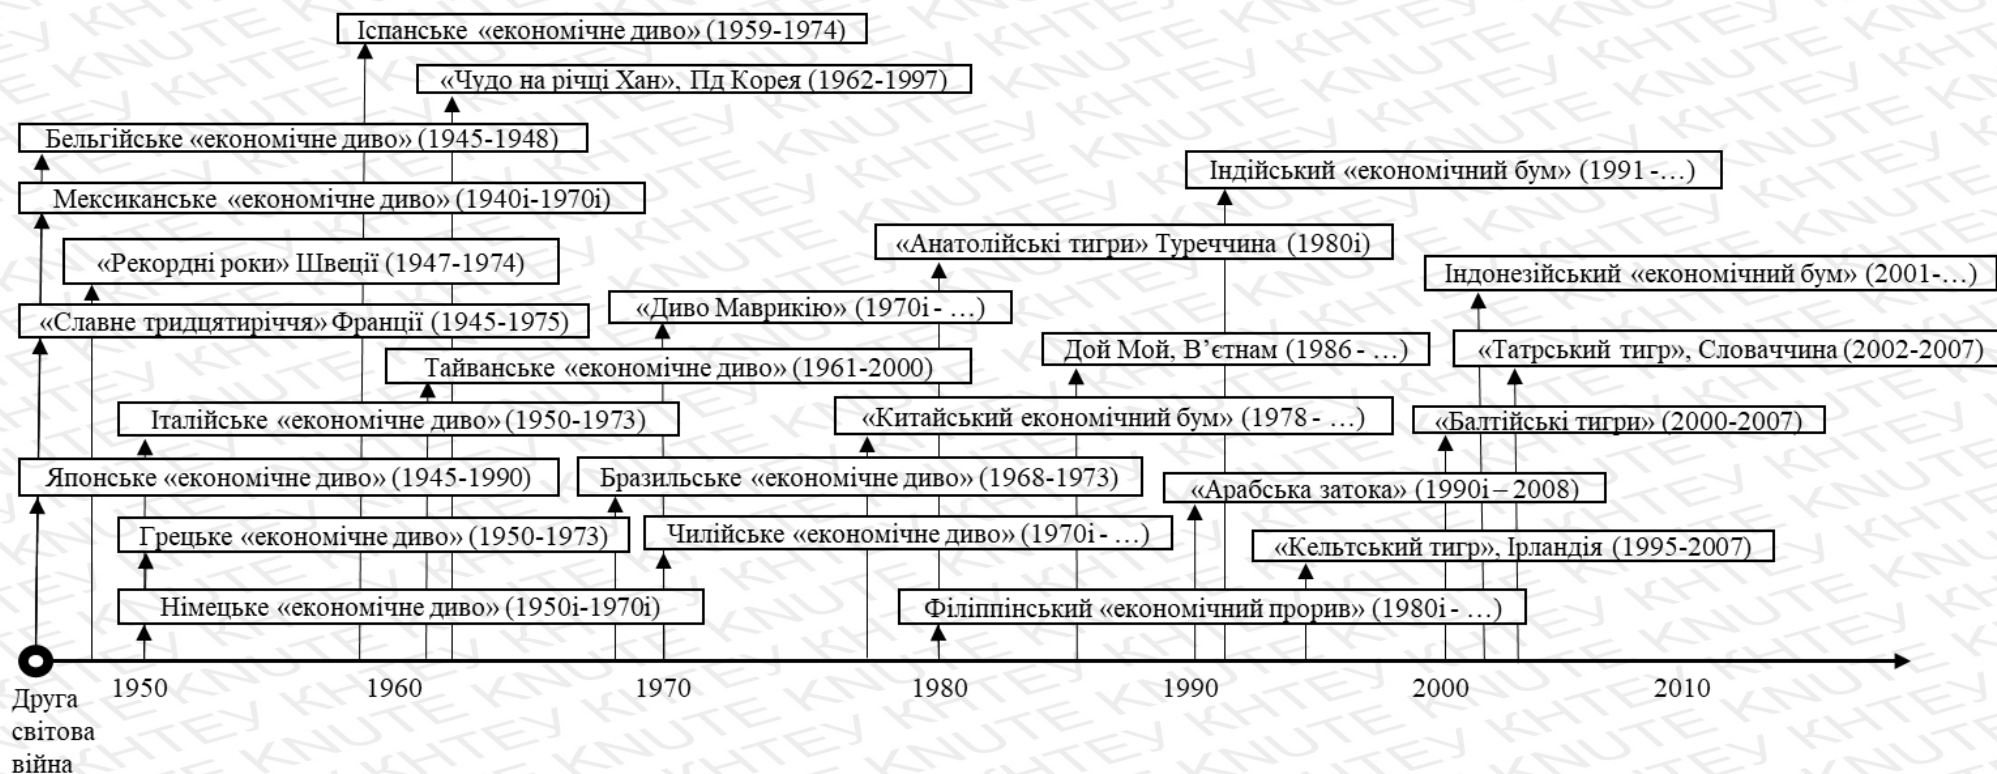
Іспанське «економічне диво» (1959-1974)

«Чудо на річці Хан», Пд Корея (1962-1997)

Бельгійське «економічне диво» (1945-1948)

Мексиканське «економічне диво» (1940і-1970і)

«Рекордні роки» Швеції (1947-1974)

«Славне тридцятиріччя» Франції (1945-1975)

Тайванське «економічне диво» (1961-2000)

Італійське «економічне диво» (1950-1973)

Японське «економічне диво» (1945-1990)

Грецьке «економічне диво» (1950-1973)

Німецьке «економічне диво» (1950і-1970і)

«Диво Маврикію» (1970і - …)

Бразильське «економічне диво» (1968-1973)

Чилійське «економічне диво» (1970і - …)

Індійський «економічний бум» (1991 -…)

«Анатолійські тигри» Туреччина (1980і)

Дой Мой, В'єтнам (1986 - …)

«Китайський економічний бум» (1978 - …)

«Арабська затока» (1990і – 2008)

Філіппінський «економічний прорив» (1980і - …)

Індонезійський «економічний бум» (2001-…)

«Татрський тигр», Словаччина (2002-2007)

«Балтійські тигри» (2000-2007)

«Кельтський тигр», Ірландія (1995-2007)

Друга світова війна

1950 1960 1970 1980 1990 2000 2010

KNUTE КНТЕУ